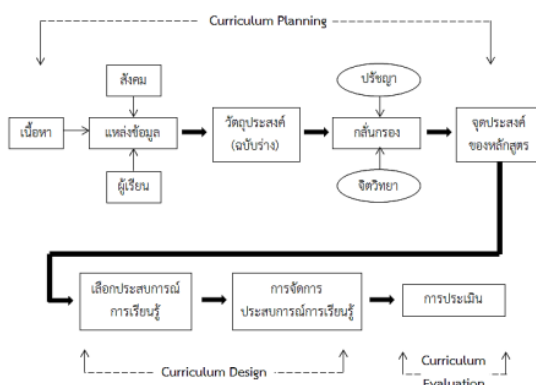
Curriculum Planning

สังคม

เนื้อหา

แหล่งข้อมูล

ผู้เรียน

วัตถุประสงค์ (ฉบับร่าง)

ปรัชญา

กลั่นกรอง

จิตวิทยา

จุดประสงค์ของหลักสูตร

เลือกประสบการณ์การเรียนรู้

การจัดการประสบการณ์การเรียนรู้

การประเมิน

Curriculum Design

Curriculum Evaluation